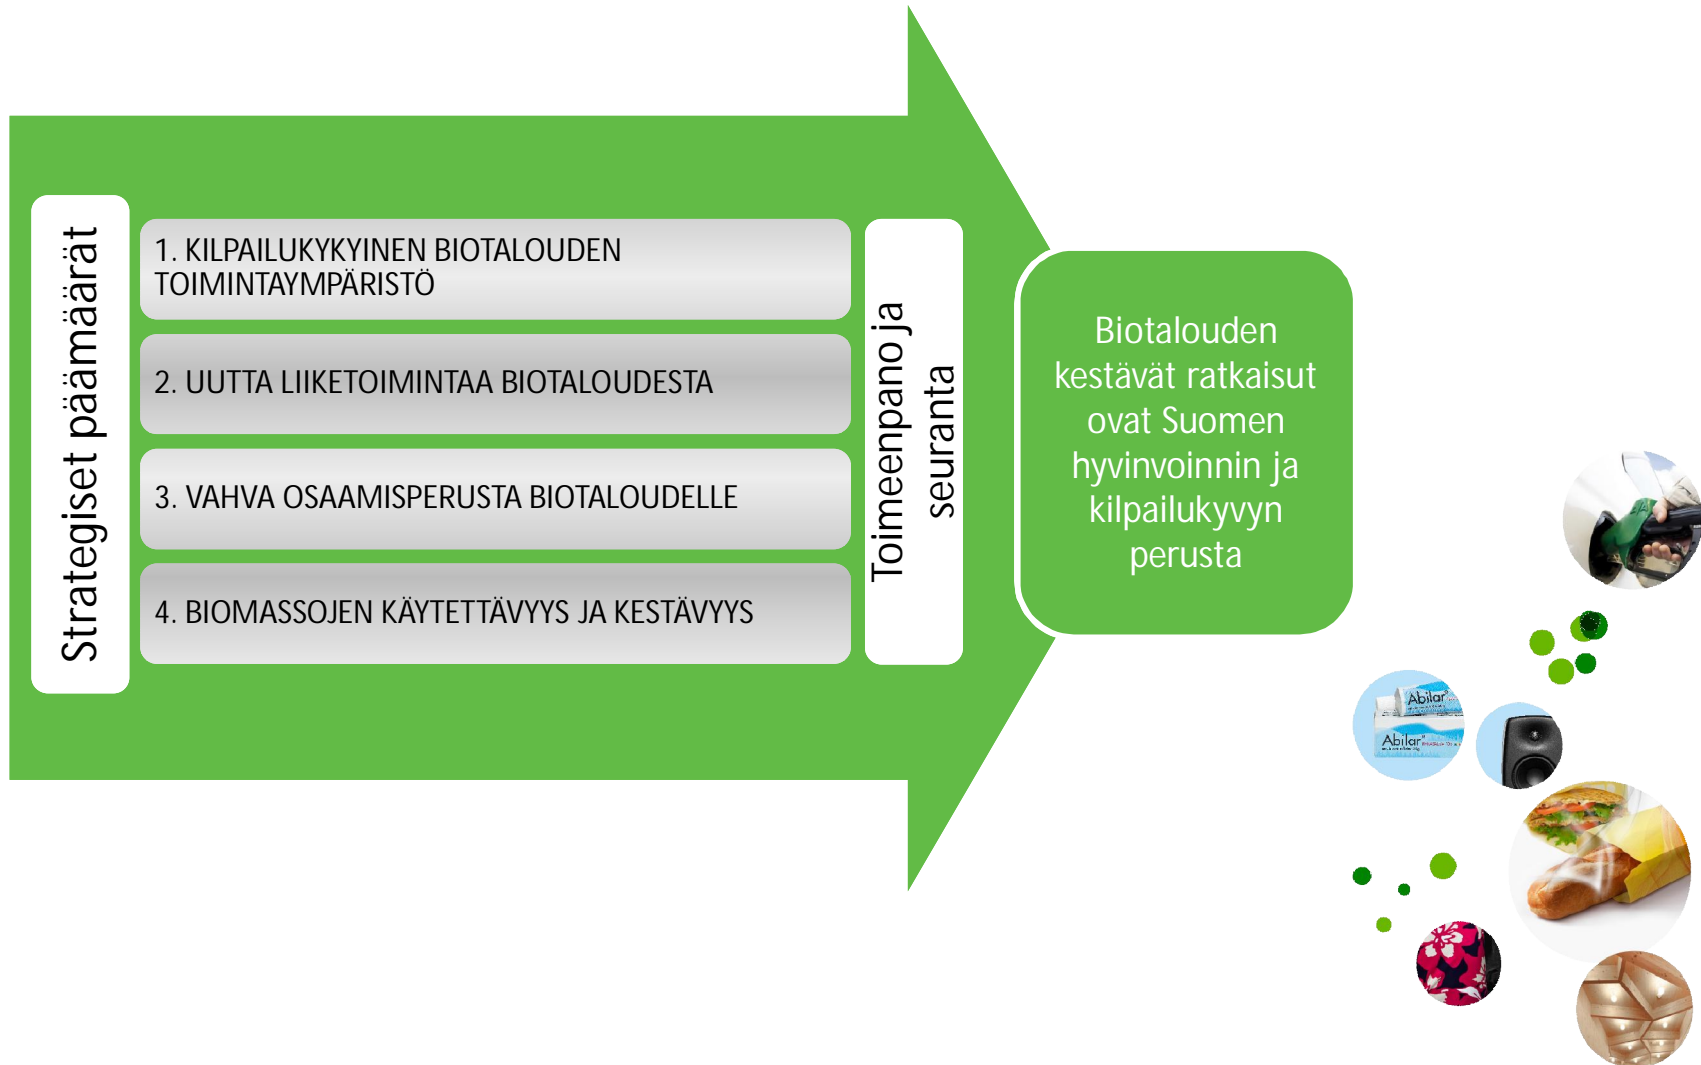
Strategiset päämäärät

1. KILPAILUKYKYINEN BIOTALOUDEN TOIMINTAYMPÄRISTÖ

2. UUTTA LIIKETOIMINTAA BIOTALOUDESTA

3. VAHVA OSAAMISPERUSTA BIOTALOUDELLE

4. BIOMASSOJEN KÄYTETTÄVYYS JA KESTÄVYYS

Toimeenpano ja seuranta

Biotalouden kestävät ratkaisut ovat Suomen hyvinvoinnin ja kilpailukyvyn perusta

Abilar

Abilar